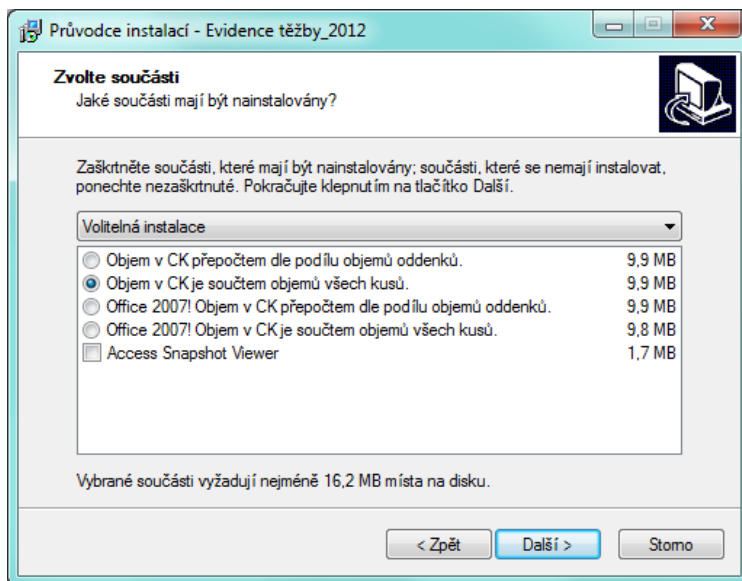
Průvodce instalací - Evidence těžby_2012

Zvolte součásti
Jaké součásti mají být nainstalovány?

Zaškrtněte součásti, které mají být nainstalovány; součásti, které se nemají instalovat, ponechte nezaškrtnuté. Pokračujte klepnutím na tlačítko Další.

Volitelná instalace

| | |
|---|---|
| Objem v CK přepočtem dle podílu objemů oddenků. | 9,9 MB |
| Objem v CK je součtem objemů všech kusů. | 9,9 MB |
| Office 2007! Objem v CK přepočtem dle podílu objemů oddenků. | 9,9 MB |
| Office 2007! Objem v CK je součtem objemů všech kusů. | 9,8 MB |
| Access Snapshot Viewer | 1,7 MB |

Vybrané součásti vyžadují nejméně 16,2 MB místa na disku.

< Zpět    Další >    Storno